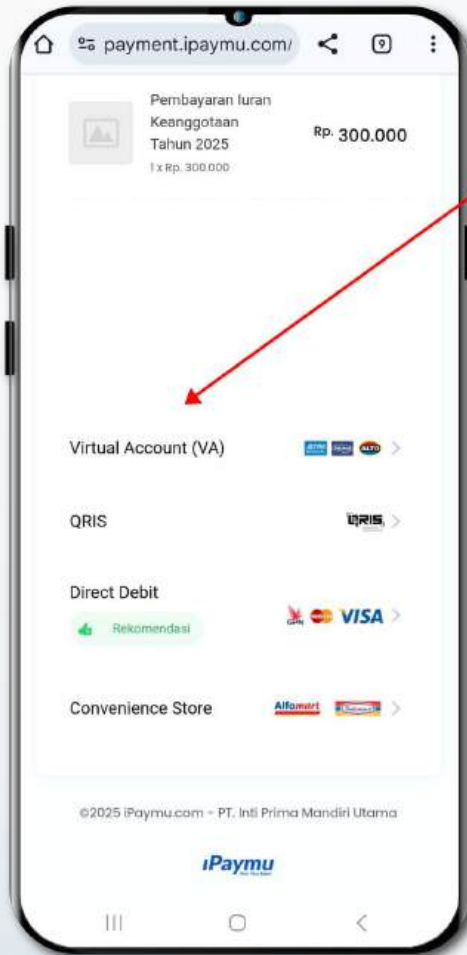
payment.ipaymu.com/

9

Pembayaran Iuran Keanggotaan Tahun 2025

1 x Rp. 300.000

Rp. 300.000

Virtual Account (VA)

ALTO

QRIS

QRIS

Direct Debit

Rekomendasi

GPN VISA

Convenience Store

Alfamart

©2025 iPaymu.com - PT. Inti Prima Mandiri Utama

iPaymu